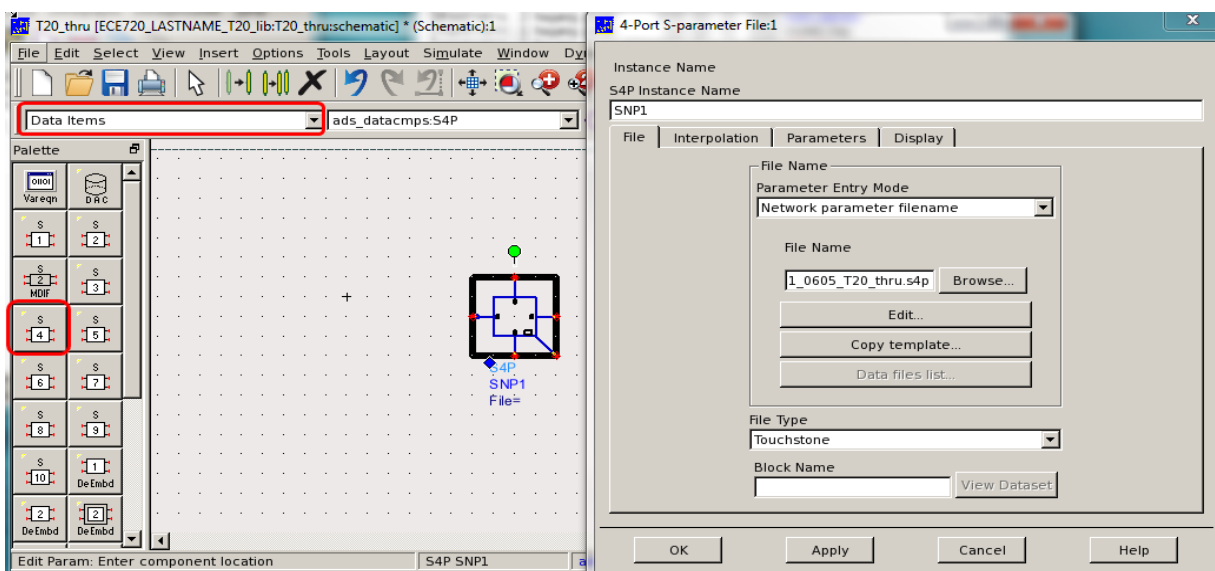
T20_thru [ECE720_LASTNAME_T20_lib:T20_thru:schematic] * (Schematic):1

File Edit Select View Insert Options Tools Layout Simulate Window Dy

Data Items

ads_datacmps:S4P

Palette

Var eqn

DAC

S 1

S 2

S 2 MDIF

S 3

S 4

S 5

S 6

S 7

S 8

S 9

S 10

1 DeEmbd

2 DeEmbd

2 DeEmbd

S4P
SNP1
File=

Edit Param: Enter component location

S4P SNP1

4-Port S-parameter File:1

Instance Name

S4P Instance Name

SNP1

File | Interpolation | Parameters | Display

File Name

Parameter Entry Mode

Network parameter filename

File Name

1_0605_T20_thru.s4p

Browse...

Edit...

Copy template...

Data files list...

File Type

Touchstone

Block Name

View Dataset

OK

Apply

Cancel

Help